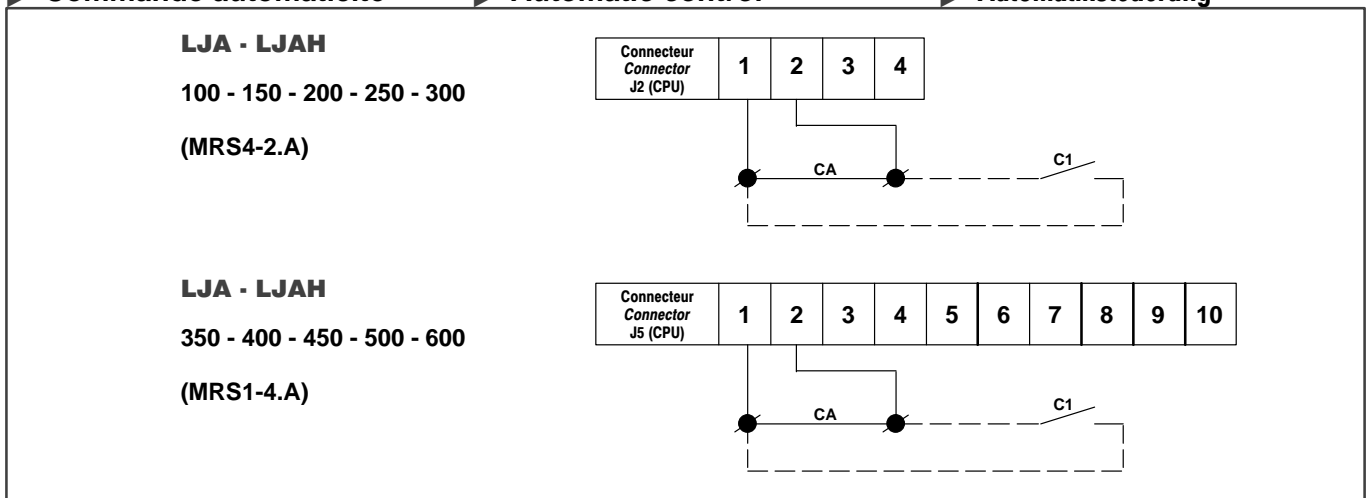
Commande automatique ▶ Automatic control ▶ Automatiksteuerung

LJA - LJAH

100 - 150 - 200 - 250 - 300

(MRS4-2.A)

| Connecteur *Connector* J2 (CPU) | 1 | 2 | 3 | 4 |
|---|---|---|---|---|

CA

C1

LJA - LJAH

350 - 400 - 450 - 500 - 600

(MRS1-4.A)

| Connecteur *Connector* J5 (CPU) | 1 | 2 | 3 | 4 | 5 | 6 | 7 | 8 | 9 | 10 |
|---|---|---|---|---|---|---|---|---|---|---|

CA

C1